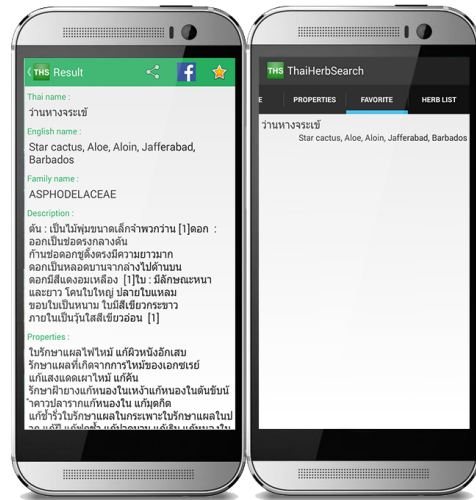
THS Result

Thai name :

ว่านหางจระเข้

English name :

Star cactus, Aloe, Aloin, Jafferabad, Barbados

Family name :

ASPHODELACEAE

Description :

ต้น : เป็นไม้พุ่มขนาดเล็กจำพวกว่าน [1]ดอก : ออกเป็นช่อตรงกลางต้น ก้านช่อดอกชูตั้งตรงมีความยาวมาก ดอกเป็นหลอดบานจากล่างไปด้านบน ดอกมีสีแดงอมเหลือง [1]ใบ : มีลักษณะหนาและยาว โคนใบใหญ่ ปลายใบแหลม ขอบใบเป็นหนาม ใบมีสีเขียวกระขาว ภายในเป็นวุ้นใสสีเขียวอ่อน [1]

Properties :

ใบรักษาแผลไฟไหม้ แก้ผิวหนังอักเสบ รักษาแผลที่เกิดจากการไหม้ของเอกซเรย์ แก้แสงแดดเผาไหม้ แก้คัน รักษาฝ้ายางแก้หนองในเหง้าแก้หนองในต้นขับน้ำดาวปลารากแก้หนองใน แก้มุดกิด แก้ขี้รังไข่รักษาแผลในกระเพาะใบรักษาแผลไฟไป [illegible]

THS ThaiHerbSearch

E PROPERTIES FAVORITE HERB LIST

ว่านหางจระเข้
Star cactus, Aloe, Aloin, Jafferabad, Barbados